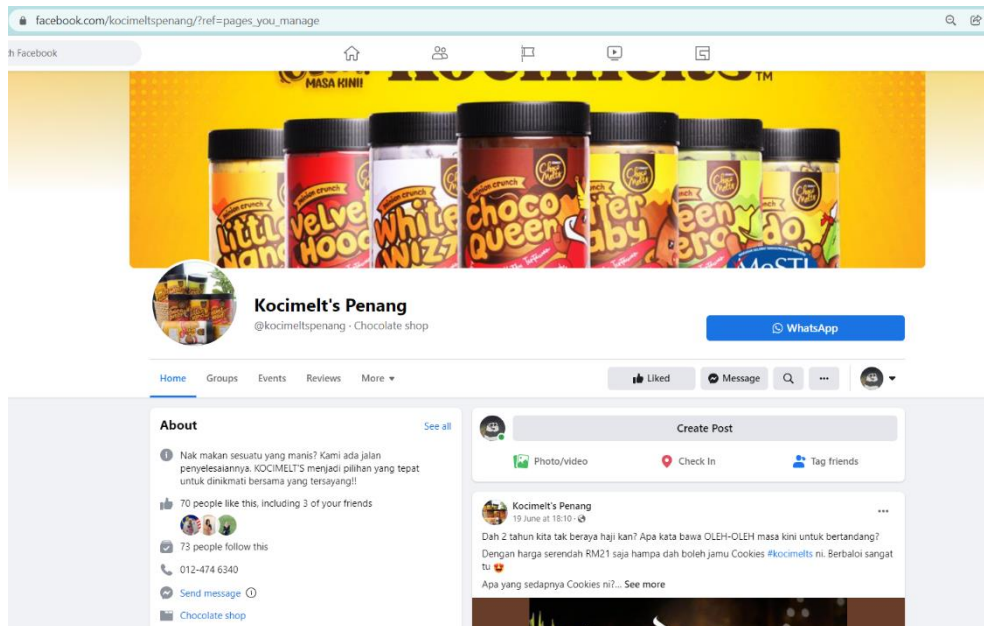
facebook.com/kocimeltspenang/?ref=pages_you_manage

h Facebook

MASA KINI

TM

Velvet Hood

White Wizz

Choco Queen

Kocimelt's Penang

@kocimeltspenang · Chocolate shop

WhatsApp

Home Groups Events Reviews More

Liked Message

About See all

Nak makan sesuatu yang manis? Kami ada jalan penyelesaiannya. KOCIMELT'S menjadi pilihan yang tepat untuk dinikmati bersama yang tersayang!!

70 people like this, including 3 of your friends

73 people follow this

012-474 6340

Send message

Chocolate shop

Create Post

Photo/video Check In Tag friends

Kocimelt's Penang

19 June at 18:10 ·

Dah 2 tahun kita tak beraya haji kan? Apa kata bawa OLEH-OLEH masa kini untuk bertandang?

Dengan harga serendah RM21 saja hampa dah boleh jamu Cookies #kocimelts ni. Berbaloi sangat tu

Apa yang sedapnya Cookies ni?... See more